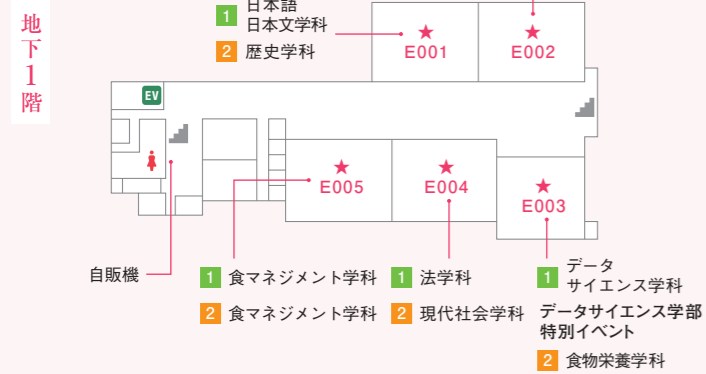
地下1階

1 日本語日本文学科
2 歴史学科

★ E001
★ E002

EV

★ E005
★ E004
★ E003

自販機

1 食マネジメント学科
2 食マネジメント学科

1 法学科
2 現代社会学科

1 データサイエンス学科
データサイエンス学部特別イベント
2 食物栄養学科